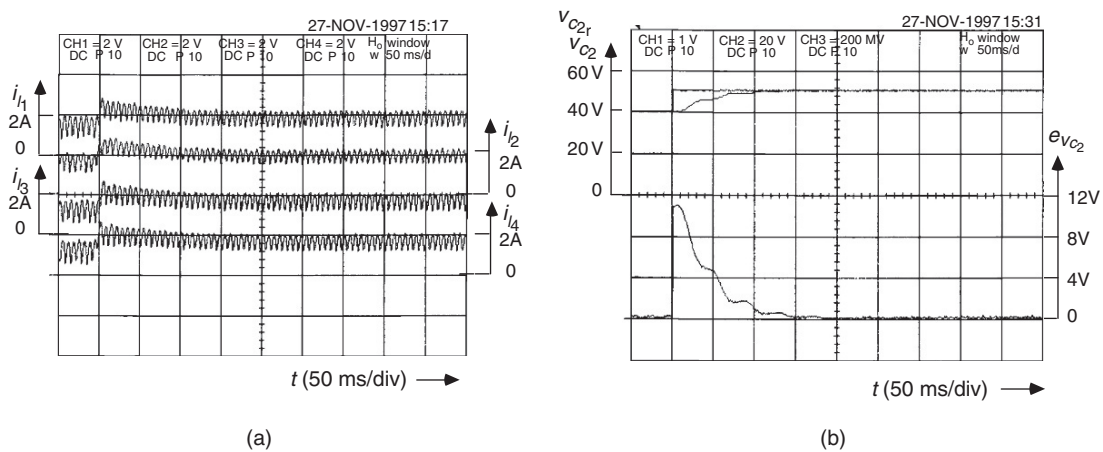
27-NOV-1997 15:17

CH1 = 2 V DC P 10

CH2 = 2 V DC P 10

CH3 = 2 V DC P 10

CH4 = 2 V DC P 10

$H_o$ window w 50 ms/d

$i_{l_1}$

2A

0

$i_{l_2}$

2A

0

$i_{l_3}$

2A

0

$i_{l_4}$

2A

0

$t$ (50 ms/div)

(a)

$v_{c_{2r}}$

$v_{c_2}$

27-NOV-1997 15:31

CH1 = 1 V DC P 10

CH2 = 20 V DC P 10

CH3 = 200 MV DC P 10

$H_o$ window w 50ms/d

60 V

40 V

20 V

0

$e_{v_{c_2}}$

12V

8V

4V

0

$t$ (50 ms/div)

(b)